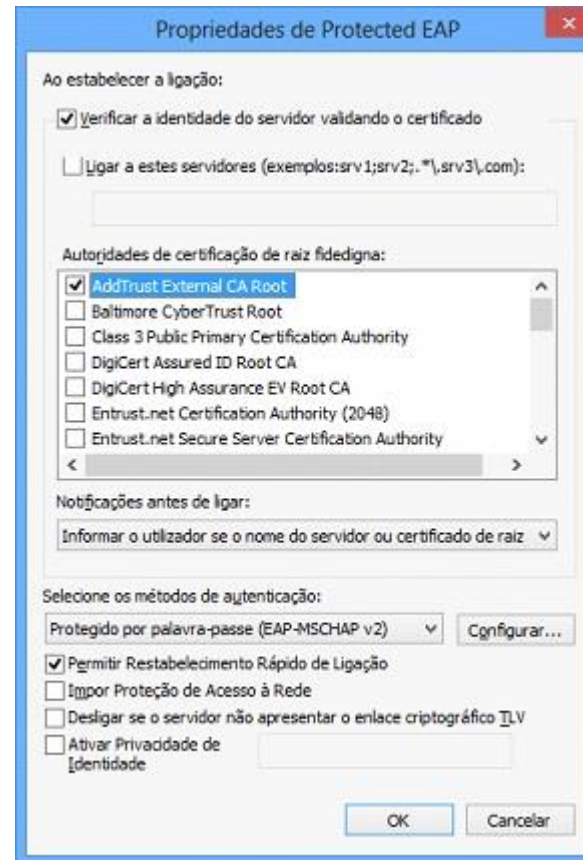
Propriedades de Protected EAP

Ao estabelecer a ligação:

Verificar a identidade do servidor validando o certificado

Ligar a estes servidores (exemplos:srv1;srv2;.*\.srv3\.com):

Autoridades de certificação de raiz fidedigna:

AddTrust External CA Root
Baltimore CyberTrust Root
Class 3 Public Primary Certification Authority
DigiCert Assured ID Root CA
DigiCert High Assurance EV Root CA
Entrust.net Certification Authority (2048)
Entrust.net Secure Server Certification Authority

Notificações antes de ligar:

Informar o utilizador se o nome do servidor ou certificado de raiz

Selecione os métodos de autenticação:

Protegido por palavra-passe (EAP-MSCHAP v2)

Configurar...

Permitir Restabelecimento Rápido de Ligação
Impor Proteção de Acesso à Rede
Desligar se o servidor não apresentar o enlace criptográfico TLV
Ativar Privacidade de Identidade

OK
Cancelar